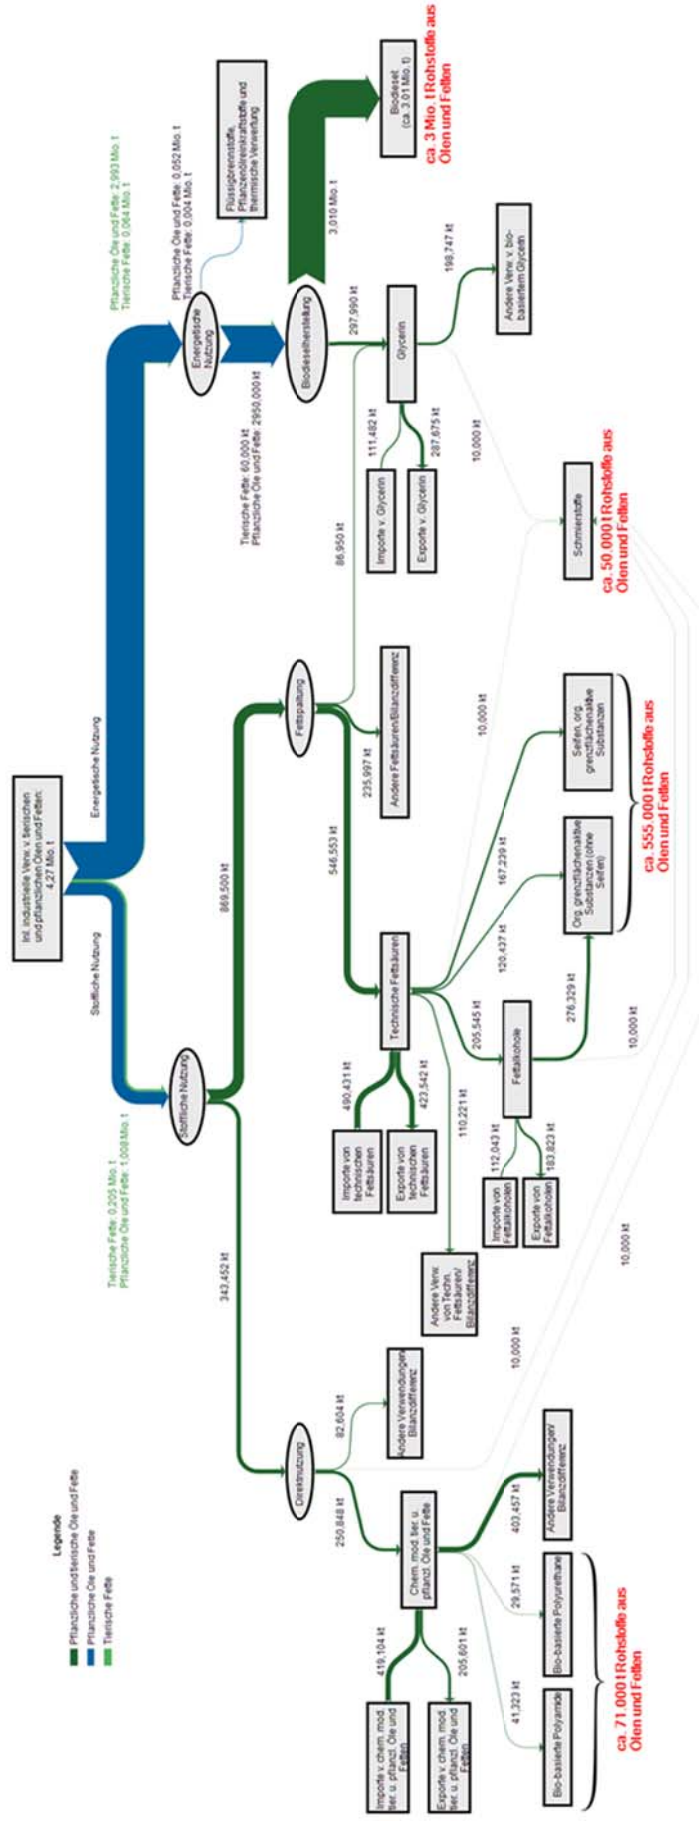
Inl. industrielle Verw. v. tierischen und pflanzlichen Ölen und Fetten: 4,27 Mio. t

Stoffliche Nutzung

Energetische Nutzung

Tierische Fette: 0,205 Mio. t
Pflanzliche Öle und Fette: 1,008 Mio. t

Pflanzliche Öle und Fette: 2,993 Mio. t
Tierische Fette: 0,064 Mio. t

Energetische Nutzung

Pflanzliche Öle und Fette: 0,052 Mio. t
Tierische Fette: 0,004 Mio. t

Flüssigbrennstoffe, Pflanzenölkraftstoffe und thermische Verwertung

Tierische Fette: 60,000 kt
Pflanzliche Öle und Fette: 2950,000 kt

Biodieselherstellung

3,010 Mio. t

Biodiesel (ca. 3,01 Mio. t)

ca. 3 Mio. t Rohstoffe aus Ölen und Fetten

297,990 kt

Glycerin

198,747 kt

Andere Verw. v. biobasiertem Glycerin

111,482 kt

Importe v. Glycerin

287,675 kt

Exporte v. Glycerin

10,000 kt

Schmierstoffe

ca. 50.000 t Rohstoffe aus Ölen und Fetten

86,950 kt

Stoffliche Nutzung

869,500 kt

Fettspaltung

Andere Fettsäuren/Bilanzdifferenz

235,997 kt

546,553 kt

10,000 kt

Seifen, org. grenzflächenaktive Substanzen

Org. grenzflächenaktive Substanzen (ohne Seifen)

ca. 555.000 t Rohstoffe aus Ölen und Fetten

167,229 kt

120,437 kt

Technische Fettsäuren

490,431 kt

Importe von technischen Fettsäuren

423,542 kt

Exporte von technischen Fettsäuren

205,545 kt

Fettalkohole

276,329 kt

10,000 kt

110,221 kt

Andere Verw. von Techn. Fettsäuren/ Bilanzdifferenz

112,043 kt

Importe von Fettalkoholen

183,823 kt

Exporte von Fettalkoholen

10,000 kt

343,452 kt

Direktnutzung

82,604 kt

Andere Verwendungen/ Bilanzdifferenz

10,000 kt

250,848 kt

Chem. mod. tier. u. pflanzl. Öle und Fette

419,104 kt

Importe v. chem. mod. tier. u. pflanzl. Öle und Fetten

205,601 kt

Exporte v. chem. mod. tier. u. pflanzl. Öle und Fette

403,457 kt

Andere Verwendungen/ Bilanzdifferenz

29,571 kt

Bio-basierte Polyurethane

41,323 kt

Bio-basierte Polyamide

ca. 71.000 t Rohstoffe aus Ölen und Fetten

Legende
Pflanzliche und tierische Öle und Fette
Pflanzliche Öle und Fette
Tierische Fette